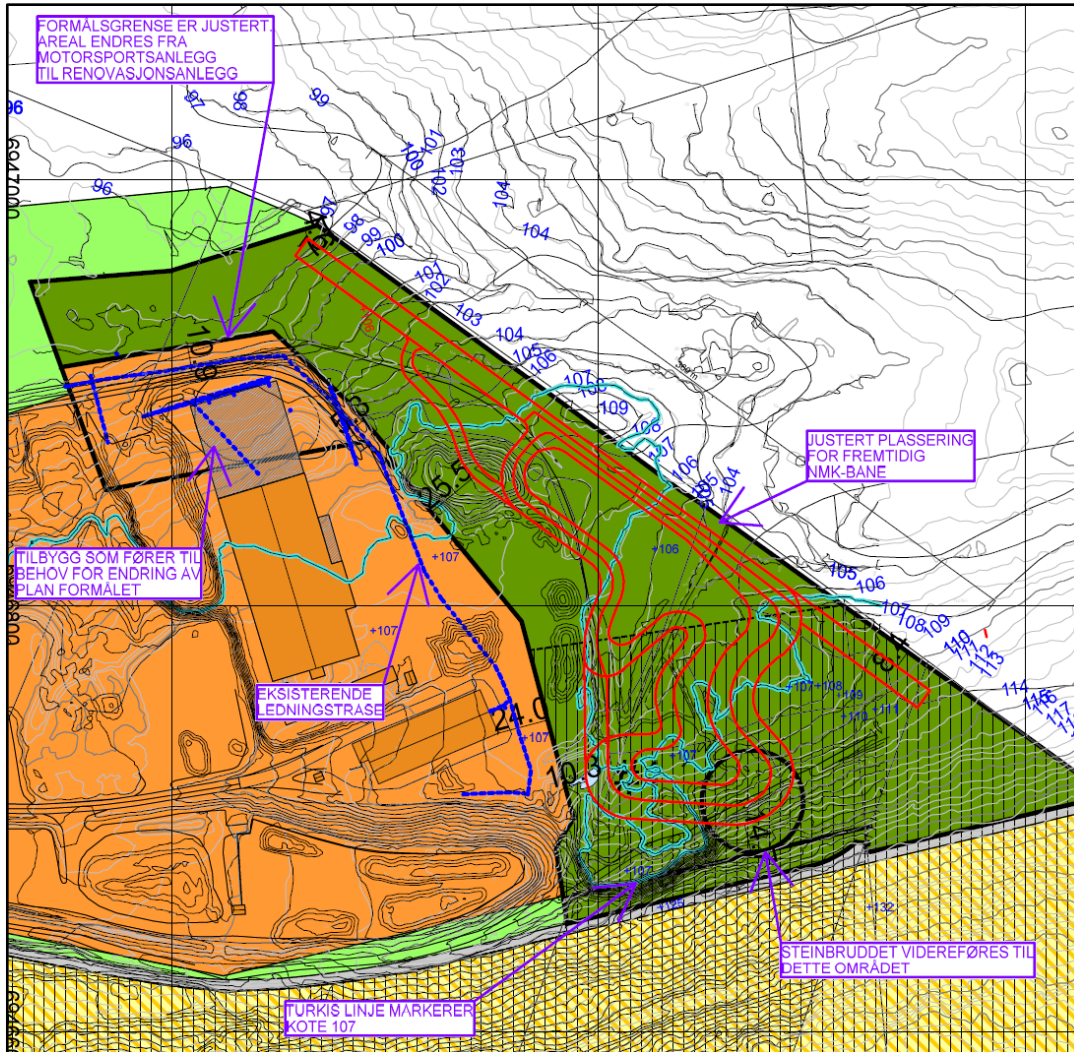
FORMÅLSGRENSE ER JUSTERT. AREAL ENDRES FRA MOTORSPORTSANLEGG TIL RENOVASJONSANLEGG

JUSTERT PLASSERING FOR FREMTIDIG NMK-BANE

TILBYGG SOM FØRER TIL BEHOV FOR ENDRING AV PLAN FORMÅLET

EKSISTERENDE LEDNINGSTRASE

STEINBRUDDET VIDEREFØRES TIL DETTE OMRÅDET

TURKIS LINJE MARKERER KOTE 107

96
97
98
99
96
96
100
101
102
103
104
104
97
98
99
100
101
102
103
104
105
106
107
108
109
108
107
106
105
104
105
106
107
108
109
110
111
112
113
114
115
116
117
10.8
25.5
24.0
10.3
+107
+107
+107
+106
+107
+108
+109
+110
+111
+107
+132
6947000